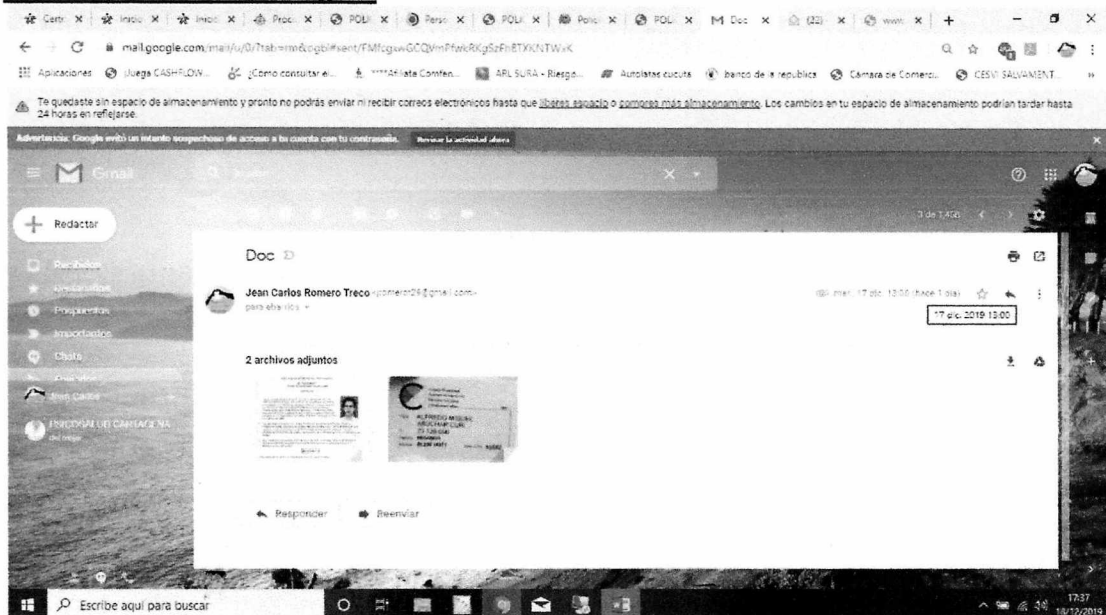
Certi | Inicio | Inicio | Proc | POLI | Pers | POLI | Polic | POLI | Doc | (22) | www

mail.google.com/mail/u/0/?tab=rm&ogbl#sent/FMfcgxwGCQVmPfwkRKgSzFhBTXKNTWxK

Aplicaciones | Juega CASHFLOW... | ¿Cómo consultar el... | ****Afiliate Confen... | ARL SURA - Riesgo... | Autoplatas cucuta | banco de la republica | Cámara de Comerci... | CESVI SALVAMENT...

Te quedaste sin espacio de almacenamiento y pronto no podrás enviar ni recibir correos electrónicos hasta que liberes espacio o compres más almacenamiento. Los cambios en tu espacio de almacenamiento podrían tardar hasta 24 horas en reflejarse.

Advertencia: Google evitó un intento sospechoso de acceso a tu cuenta con tu contraseña. Revisar la actividad ahora

Gmail

Redactar

Recibidos
Destacados
Pospuestos
Importantes
Chats
Enviados
Jean Carlos
FISCALIA DE CARTAGENA

3 de 1.456

Doc

Jean Carlos Romero Treco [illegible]@gmail.com
para alva... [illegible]

mar., 17 dic. 13:00 (hace 1 día)

17 dic. 2019 13:00

2 archivos adjuntos

ALFREDO MIGUEL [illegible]

Responder   Reenviar

Escribe aquí para buscar

17:37
18/12/2019